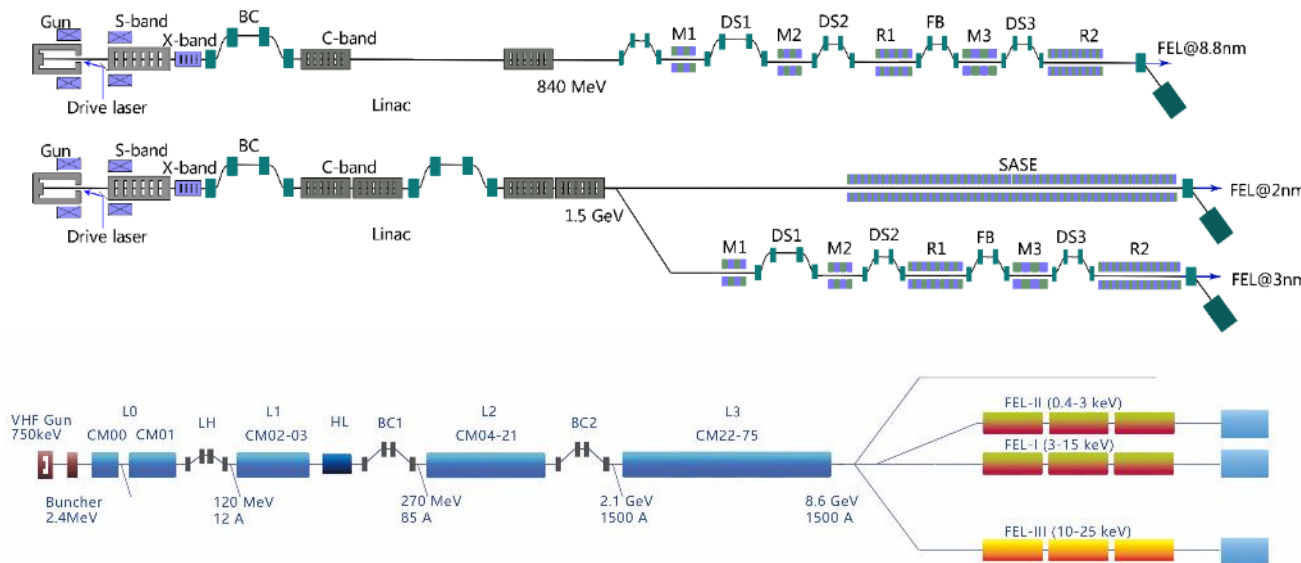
Gun
S-band
X-band
BC
C-band
Drive laser
Linac
840 MeV
M1
DS1
M2
DS2
R1
FB
M3
DS3
R2
FEL@8.8nm

Gun
S-band
X-band
BC
C-band
Drive laser
Linac
1.5 GeV
SASE
FEL@2nm
M1
DS1
M2
DS2
R1
FB
M3
DS3
R2
FEL@3nm

VHF Gun
750keV
L0
CM00 CM01
Buncher
2.4MeV
LH
120 MeV
12 A
L1
CM02-03
HL
BC1
270 MeV
85 A
L2
CM04-21
BC2
2.1 GeV
1500 A
L3
CM22-75
8.6 GeV
1500 A
FEL-II (0.4-3 keV)
FEL-I (3-15 keV)
FEL-III (10-25 keV)